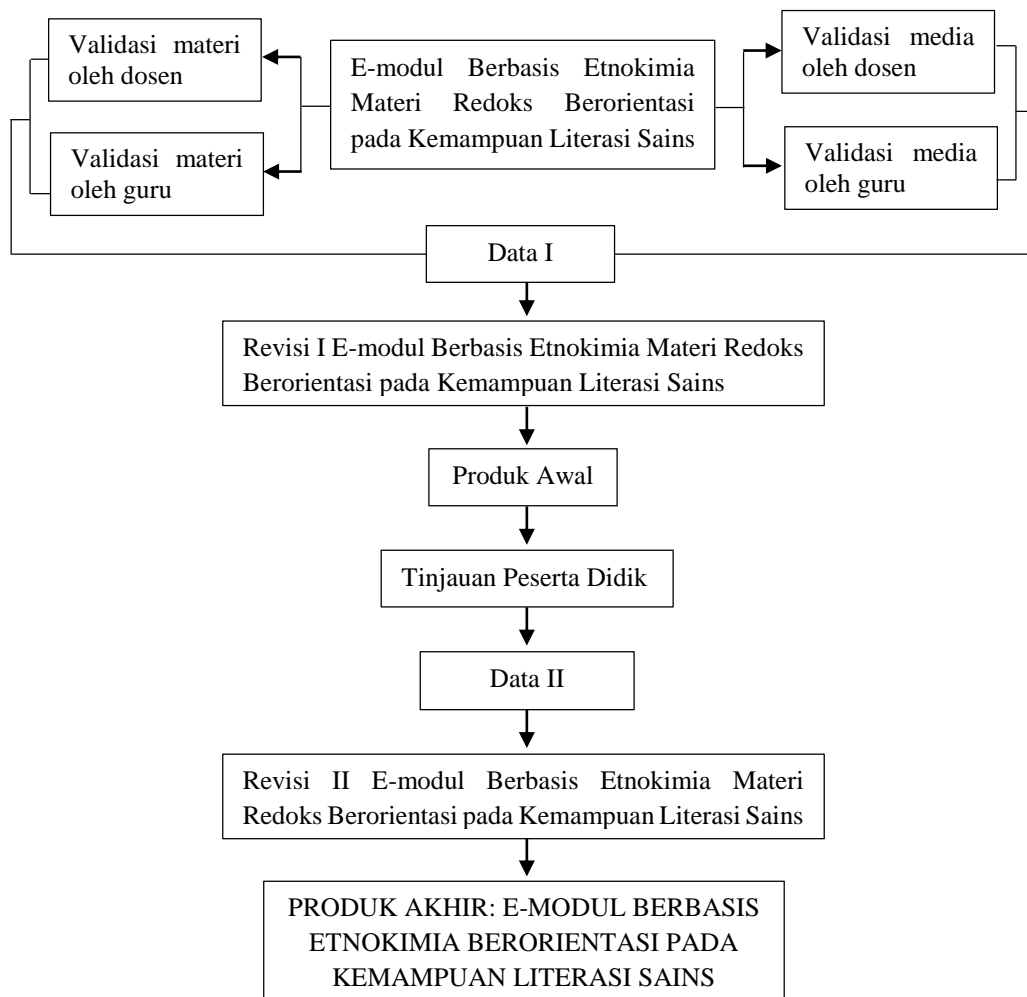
Validasi materi oleh dosen

Validasi materi oleh guru

E-modul Berbasis Etnokimia Materi Redoks Berorientasi pada Kemampuan Literasi Sains

Validasi media oleh dosen

Validasi media oleh guru

Data I

Revisi I E-modul Berbasis Etnokimia Materi Redoks Berorientasi pada Kemampuan Literasi Sains

Produk Awal

Tinjauan Peserta Didik

Data II

Revisi II E-modul Berbasis Etnokimia Materi Redoks Berorientasi pada Kemampuan Literasi Sains

PRODUK AKHIR: E-MODUL BERBASIS ETNOKIMIA BERORIENTASI PADA KEMAMPUAN LITERASI SAINS